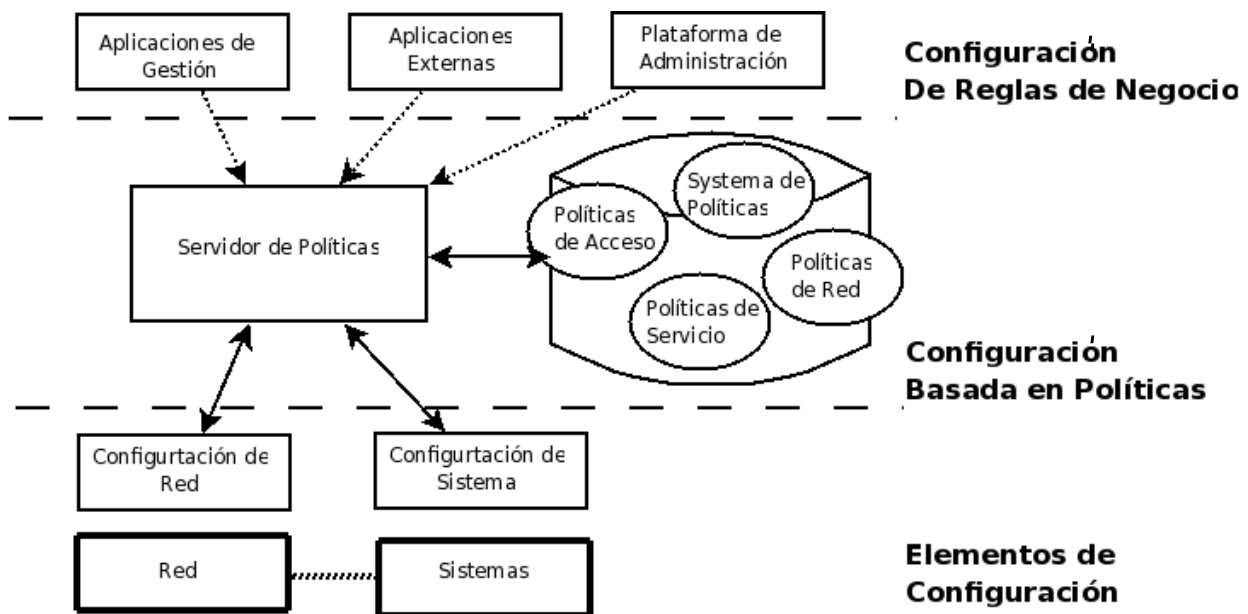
Aplicaciones de Gestión

Aplicaciones Externas

Plataforma de Administración

Configuración De Reglas de Negocio

Servidor de Políticas

Políticas de Acceso

Systema de Políticas

Políticas de Red

Políticas de Servicio

Configuración Basada en Políticas

Configurtación de Red

Configurtación de Sistema

Red

Sistemas

Elementos de Configuración